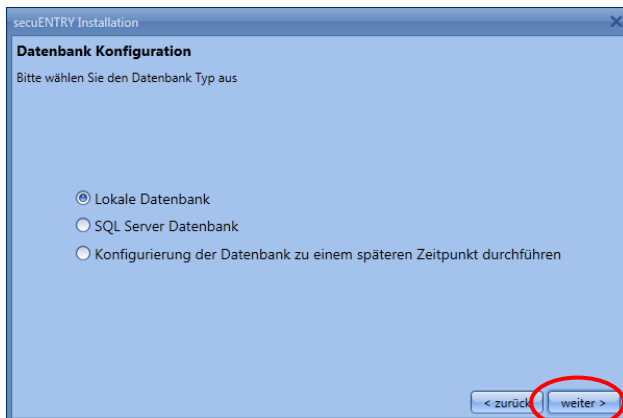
secuENTRY Installation

Datenbank Konfiguration

Bitte wählen Sie den Datenbank Typ aus

Lokale Datenbank

SQL Server Datenbank

Konfigurierung der Datenbank zu einem späteren Zeitpunkt durchführen

< zurück

weiter >